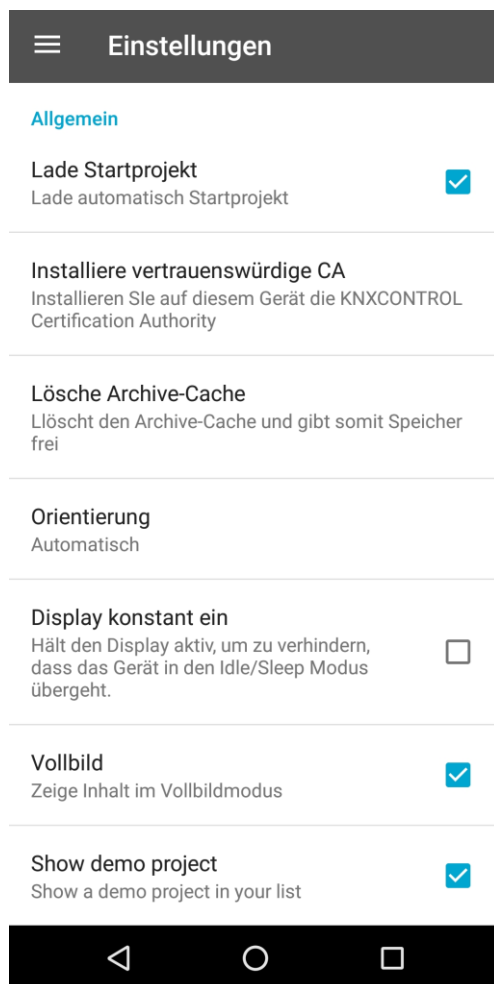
Einstellungen

Allgemein

Lade Startprojekt
Lade automatisch Startprojekt

Installiere vertrauenswürdige CA
Installieren SIe auf diesem Gerät die KNXCONTROL Certification Authority

Lösche Archive-Cache
Llöscht den Archive-Cache und gibt somit Speicher frei

Orientierung
Automatisch

Display konstant ein
Hält den Display aktiv, um zu verhindern, dass das Gerät in den Idle/Sleep Modus übergeht.

Vollbild
Zeige Inhalt im Vollbildmodus

Show demo project
Show a demo project in your list